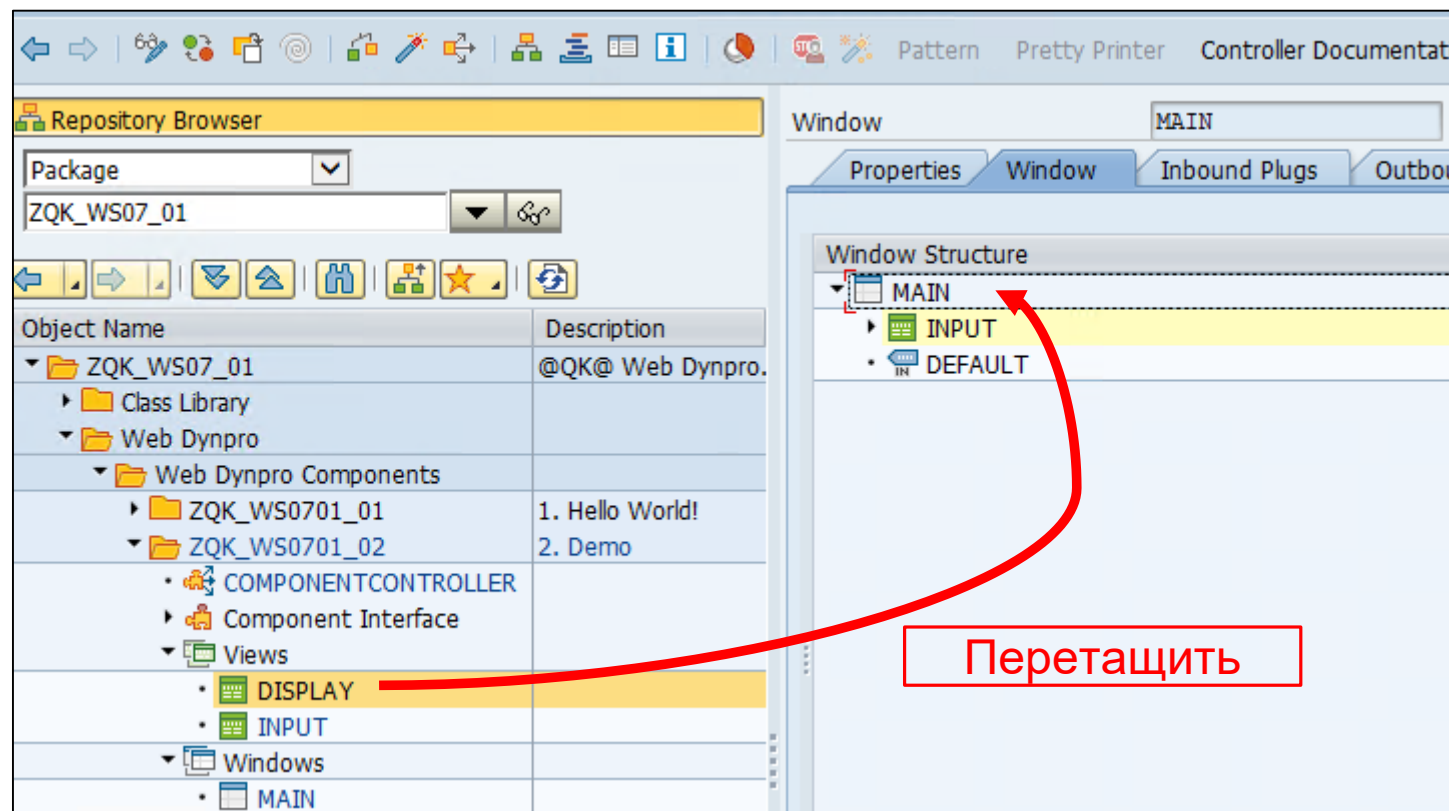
Pattern Pretty Printer Controller Documentat

Repository Browser

Package

ZQK_WS07_01

| Object Name | Description |
|---|---|
| ZQK_WS07_01 | @QK@ Web Dynpro. |
| Class Library | |
| Web Dynpro | |
| Web Dynpro Components | |
| ZQK_WS0701_01 | 1. Hello World! |
| ZQK_WS0701_02 | 2. Demo |
| COMPONENTCONTROLLER | |
| Component Interface | |
| Views | |
| DISPLAY | |
| INPUT | |
| Windows | |
| MAIN | |

Window MAIN

Properties Window Inbound Plugs Outbou

Window Structure

MAIN

INPUT

DEFAULT

Перетащить